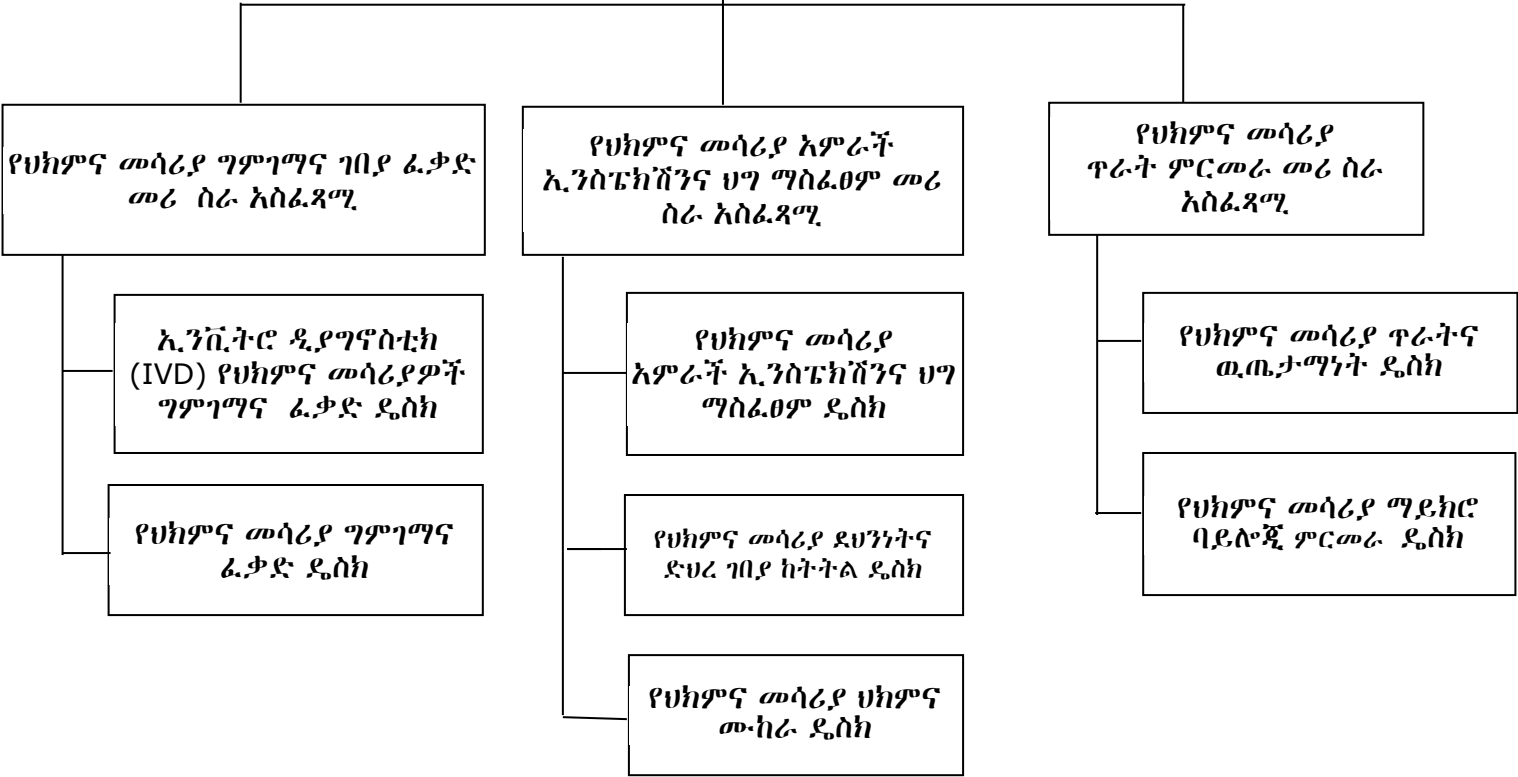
የህክምና መሳሪያ ግምገማና ገበያ ፈቃድ መሪ ስራ አስፈጻሚ

ኢንቪትሮ ዲያግኖስቲክ (IVD) የህክምና መሳሪያዎች ግምገማና ፈቃድ ዴስክ

የህክምና መሳሪያ ግምገማና ፈቃድ ዴስክ

የህክምና መሳሪያ አምራች ኢንስፔክሽንና ህግ ማስፈፀም መሪ ስራ አስፈጻሚ

የህክምና መሳሪያ አምራች ኢንስፔክሽንና ህግ ማስፈፀም ዴስክ

የህክምና መሳሪያ ደህንነትና ድህረ ገበያ ክትትል ዴስክ

የህክምና መሳሪያ ህክምና ሙከራ ዴስክ

የህክምና መሳሪያ ጥራት ምርመራ መሪ ስራ አስፈጻሚ

የህክምና መሳሪያ ጥራትና ዉጤታማነት ዴስክ

የህክምና መሳሪያ ማይክሮ ባይሎጂ ምርመራ ዴስክ